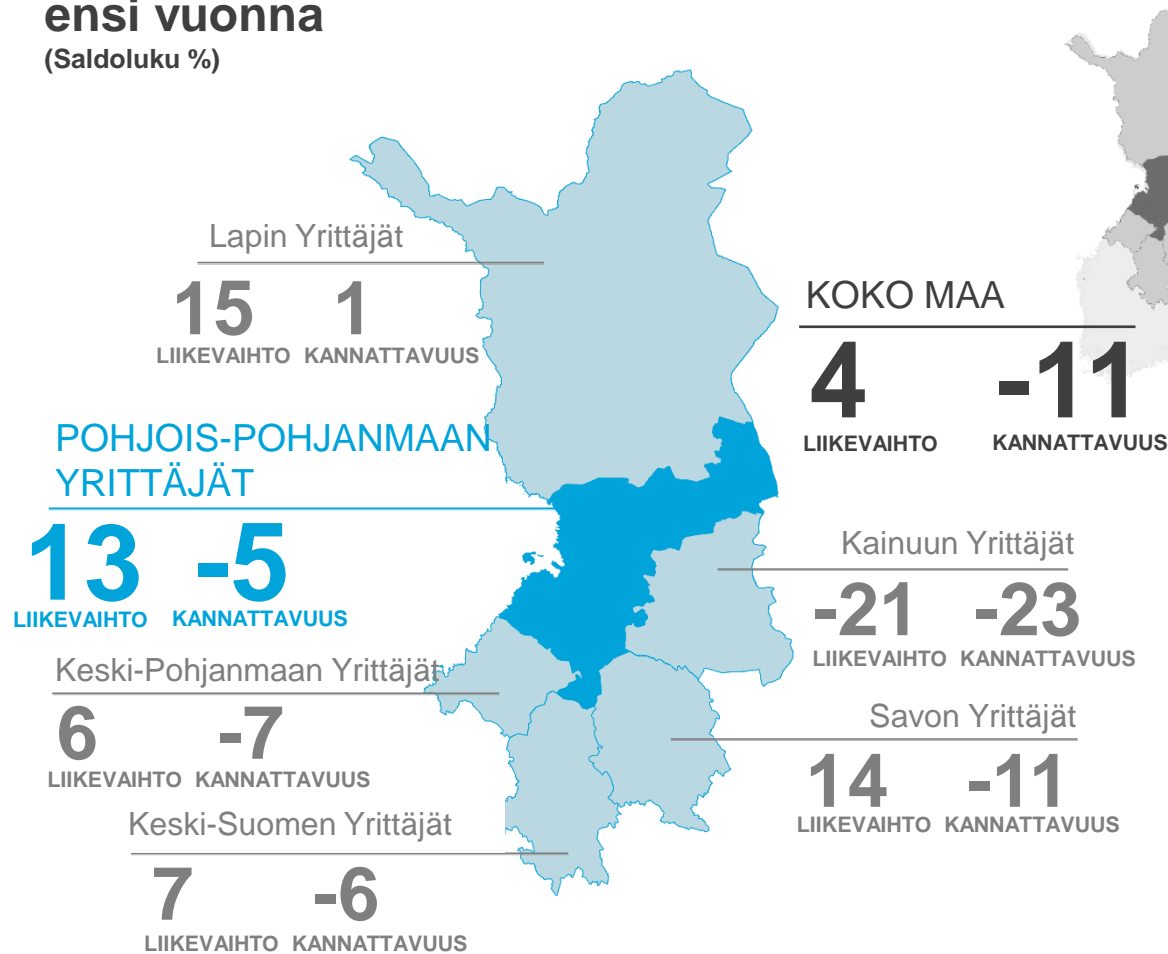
ensi vuonna
(Saldoluku %)

Lapin Yrittäjät
15 LIIKEVAIHTO
1 KANNATTAVUUS

KOKO MAA
4 LIIKEVAIHTO
-11 KANNATTAVUUS

POHJOIS-POHJANMAAN YRITTÄJÄT
13 LIIKEVAIHTO
-5 KANNATTAVUUS

Kainuun Yrittäjät
-21 LIIKEVAIHTO
-23 KANNATTAVUUS

Keski-Pohjanmaan Yrittäjät
6 LIIKEVAIHTO
-7 KANNATTAVUUS

Savon Yrittäjät
14 LIIKEVAIHTO
-11 KANNATTAVUUS

Keski-Suomen Yrittäjät
7 LIIKEVAIHTO
-6 KANNATTAVUUS